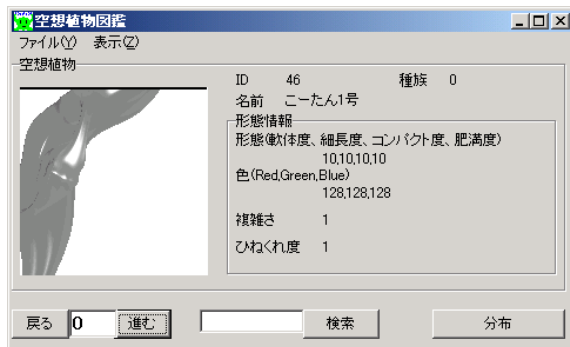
空想植物図鑑

ファイル(Y) 表示(Z)

空想植物

ID 46 種族 0

名前 こーたん1号

形態情報

形態(軟体度、細長度、コンパクト度、肥満度)
10,10,10,10

色(Red,Green,Blue)
128,128,128

複雑さ 1

ひねくれ度 1

戻る 0 進む 検索 分布